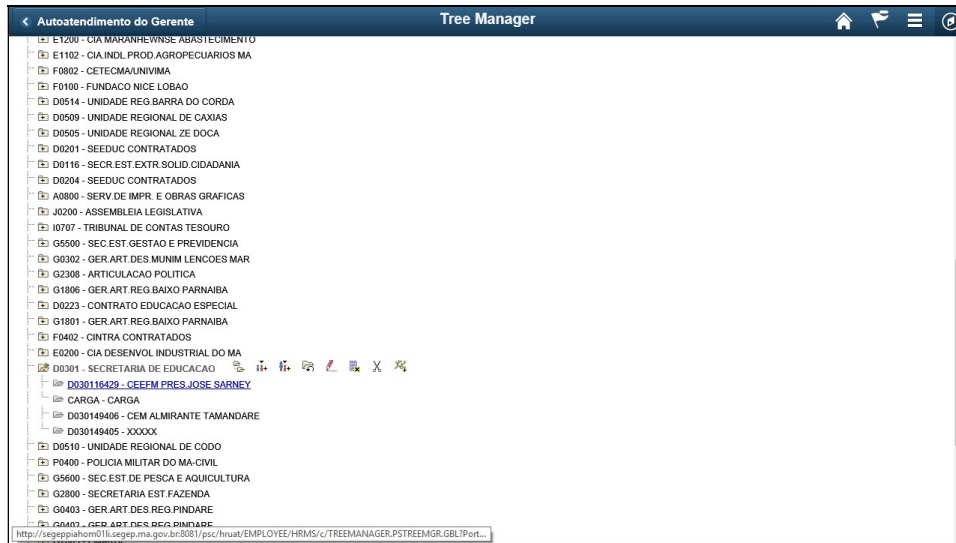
< Autoatendimento do Gerente

Tree Manager

E1200 - CIA MARANHEWNSE ABASTECIMENTO
E1102 - CIA.INDL.PROD.AGROPECUARIOS MA
F0802 - CETECMA/UNIVIMA
F0100 - FUNDACO NICE LOBAO
D0514 - UNIDADE REG.BARRA DO CORDA
D0509 - UNIDADE REGIONAL DE CAXIAS
D0505 - UNIDADE REGIONAL ZE DOCA
D0201 - SEEDUC CONTRATADOS
D0116 - SECR.EST.EXTR.SOLID.CIDADANIA
D0204 - SEEDUC CONTRATADOS
A0800 - SERV.DE IMPR. E OBRAS GRAFICAS
J0200 - ASSEMBLEIA LEGISLATIVA
I0707 - TRIBUNAL DE CONTAS TESOURO
G5500 - SEC.EST.GESTAO E PREVIDENCIA
G0302 - GER.ART.DES.MUNIM LENCOES MAR
G2308 - ARTICULACAO POLITICA
G1806 - GER.ART.REG.BAIXO PARNAIBA
D0223 - CONTRATO EDUCACAO ESPECIAL
G1801 - GER.ART.REG.BAIXO PARNAIBA
F0402 - CINTRA CONTRATADOS
E0200 - CIA DESENVOL INDUSTRIAL DO MA
D0301 - SECRETARIA DE EDUCACAO
D030116429 - CEEFM PRES.JOSE SARNEY
CARGA - CARGA
D030149406 - CEM ALMIRANTE TAMANDARE
D030149405 - XXXXX
D0510 - UNIDADE REGIONAL DE CODO
P0400 - POLICIA MILITAR DO MA-CIVIL
G5600 - SEC.EST.DE PESCA E AQUICULTURA
G2800 - SECRETARIA EST.FAZENDA
G0403 - GER.ART.DES.REG.PINDARE
G0402 - GER.ART.DES.REG.PINDARE

http://segeppiahom01li.segep.ma.gov.br:8081/psc/hruat/EMPLOYEE/HRMS/c/TREEMANAGER.PSTREEMGR.GBL?Port...